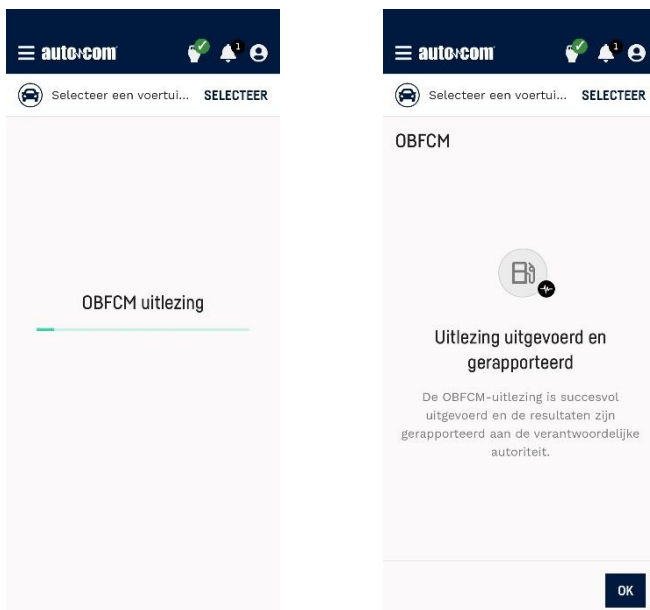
autocom 1

Selecteer een voertui... SELECTEER

OBFCM uitlezing

autocom 1

Selecteer een voertui... SELECTEER

OBFCM

Uitlezing uitgevoerd en gerapporteerd

De OBFCM-uitlezing is succesvol uitgevoerd en de resultaten zijn gerapporteerd aan de verantwoordelijke autoriteit.

OK